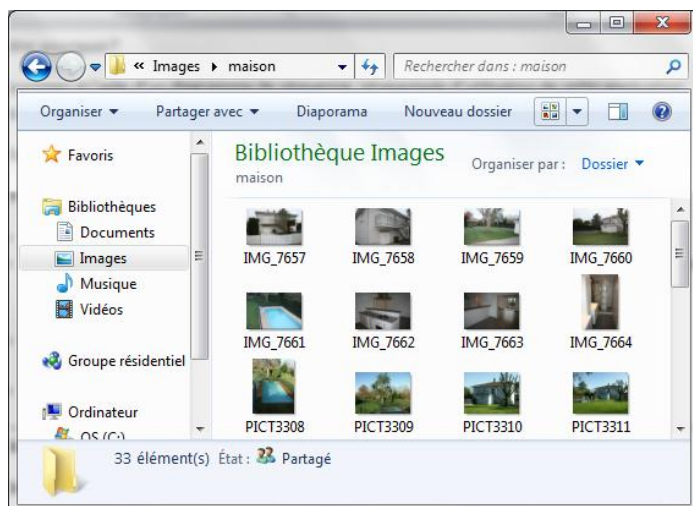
« Images ▸ maison

Rechercher dans : maison

Organiser ▾ Partager avec ▾ Diaporama Nouveau dossier

Favoris

Bibliothèques
Documents
Images
Musique
Vidéos

Groupe résidentiel

Ordinateur
OS (C:)

Bibliothèque Images
maison

Organiser par : Dossier ▾

IMG_7657 IMG_7658 IMG_7659 IMG_7660
IMG_7661 IMG_7662 IMG_7663 IMG_7664
PICT3308 PICT3309 PICT3310 PICT3311

33 élément(s) État : Partagé